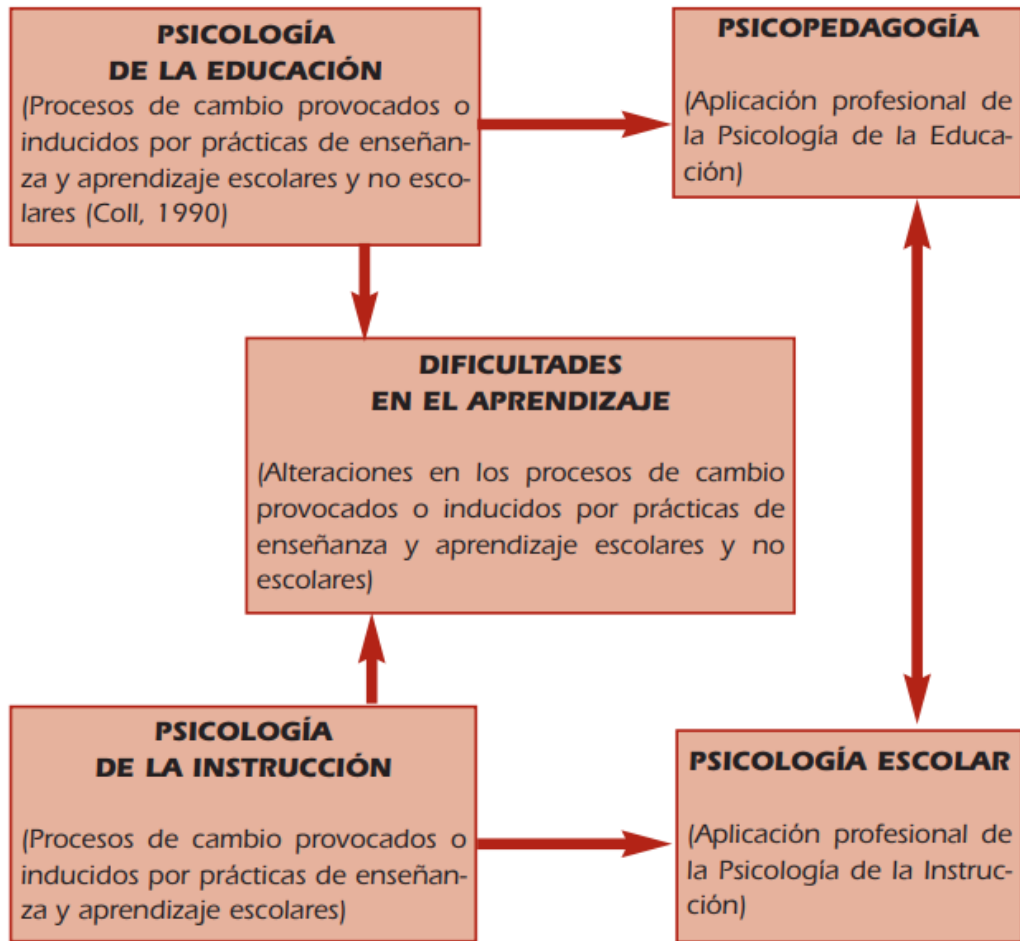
PSICOLOGÍA
DE LA EDUCACIÓN
(Procesos de cambio provocados o inducidos por prácticas de enseñanza y aprendizaje escolares y no escolares (Coll, 1990)

PSICOPEDAGOGÍA
(Aplicación profesional de la Psicología de la Educación)

DIFICULTADES
EN EL APRENDIZAJE
(Alteraciones en los procesos de cambio provocados o inducidos por prácticas de enseñanza y aprendizaje escolares y no escolares)

PSICOLOGÍA
DE LA INSTRUCCIÓN
(Procesos de cambio provocados o inducidos por prácticas de enseñanza y aprendizaje escolares)

PSICOLOGÍA ESCOLAR
(Aplicación profesional de la Psicología de la Instrucción)